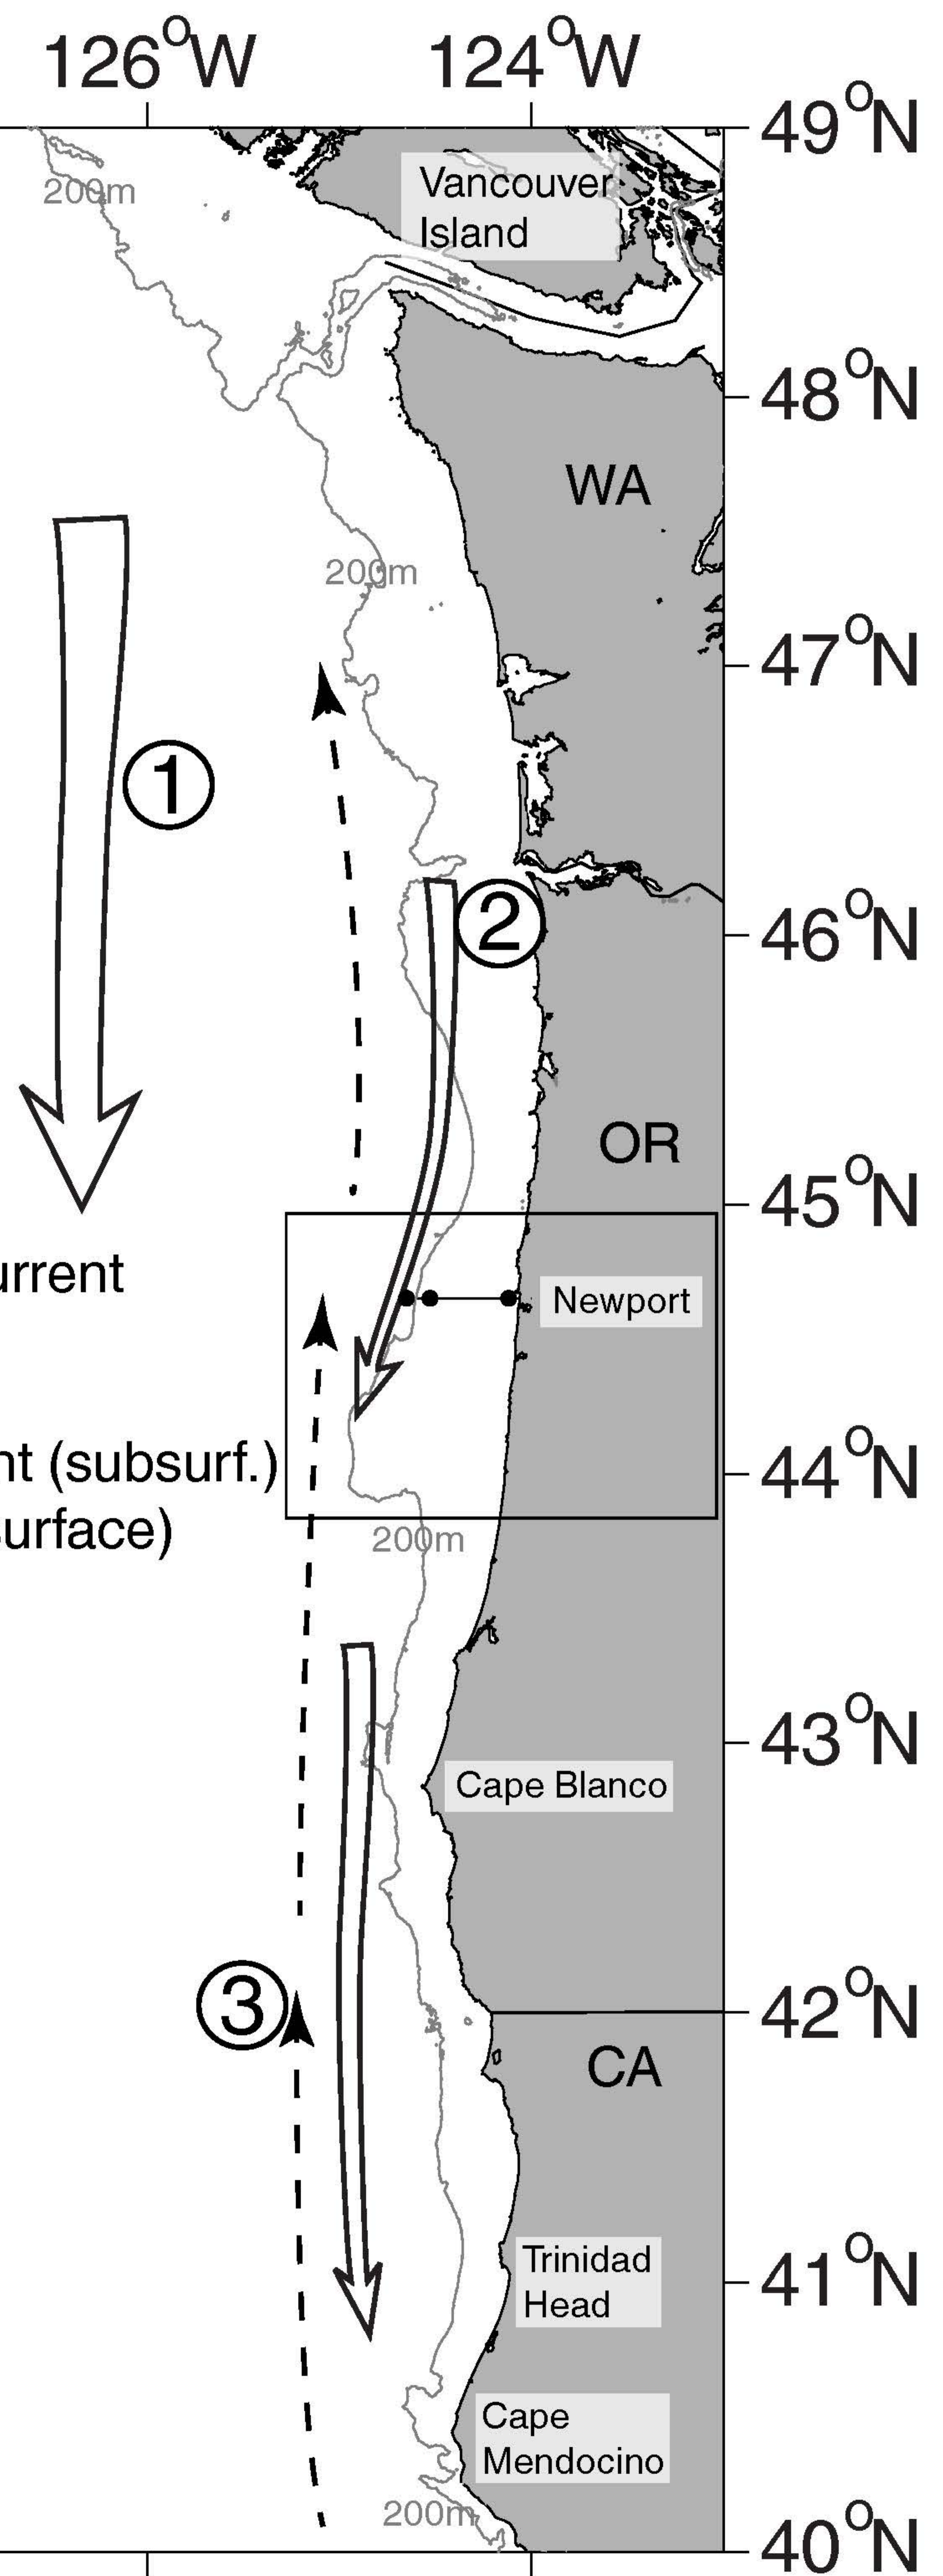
126$^{O}$W 124$^{O}$W

49$^{O}$N
200m
Vancouver Island
48$^{O}$N
WA
200m
47$^{O}$N
①
46$^{O}$N
②
OR
45$^{O}$N
urrent
Newport
nt (subsurf.)
urface)
44$^{O}$N
200m
43$^{O}$N
Cape Blanco
42$^{O}$N
③
CA
41$^{O}$N
Trinidad Head
Cape Mendocino
200m
40$^{O}$N